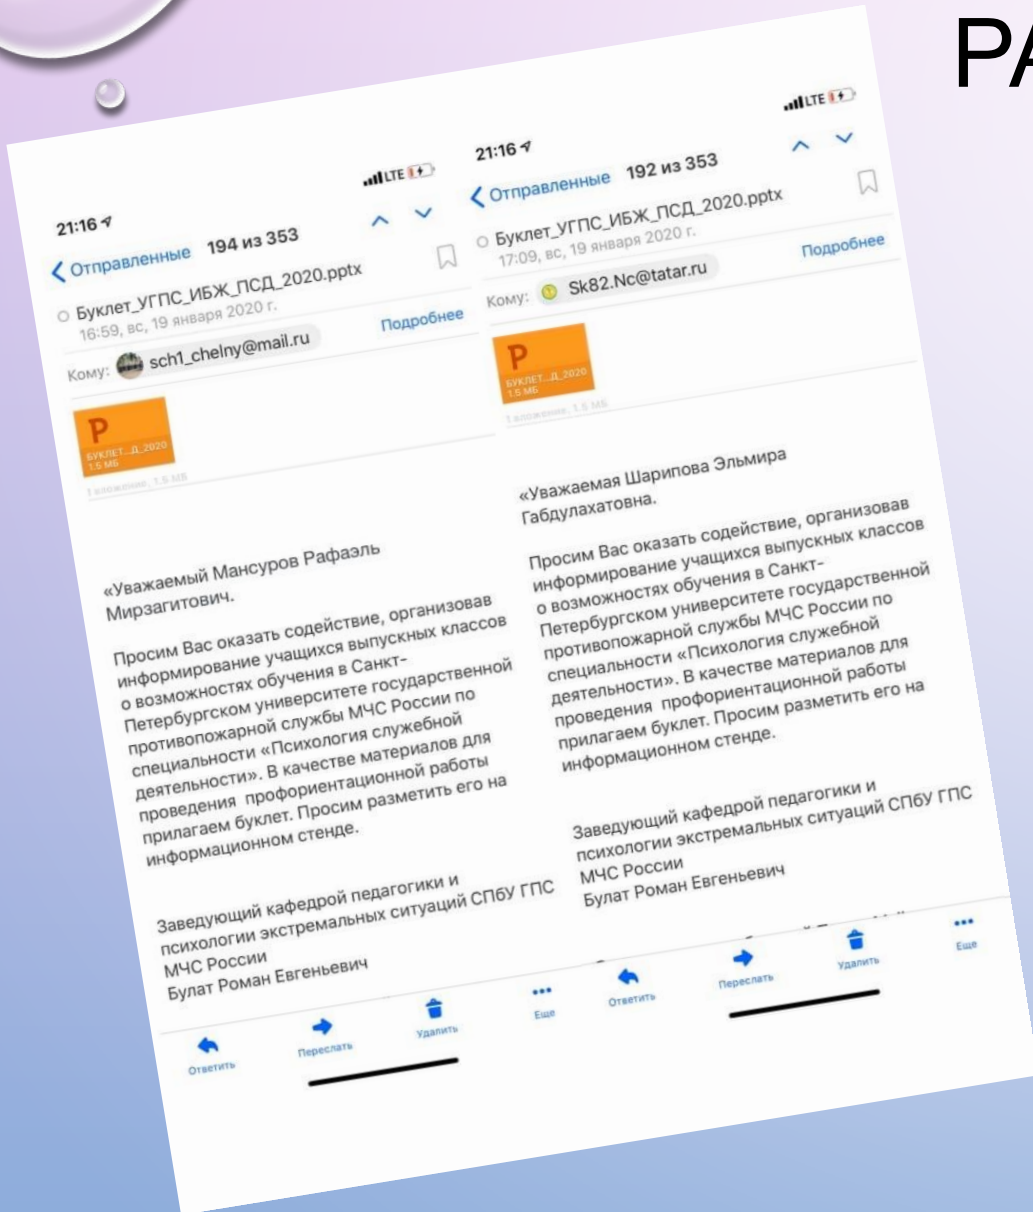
PA

21:16
LTE
Отправленные 194 из 353
Буклет_УГПС_ИБЖ_ПСД_2020.pptx
16:59, вс, 19 января 2020 г.
Подробнее
Кому: sch1_chelny@mail.ru
P
БУКЛЕТ...Д_2020
1.5 МБ
1 вложение, 1.5 МБ

«Уважаемый Мансуров Рафаэль Мирзагитович.

Просим Вас оказать содействие, организовав информирование учащихся выпускных классов о возможностях обучения в Санкт-Петербургском университете государственной противопожарной службы МЧС России по специальности «Психология служебной деятельности». В качестве материалов для проведения профориентационной работы прилагаем буклет. Просим разметить его на информационном стенде.

Заведующий кафедрой педагогики и психологии экстремальных ситуаций СПбУ ГПС МЧС России
Булат Роман Евгеньевич

Ответить
Переслать
Удалить
Еще

21:16
LTE
Отправленные 192 из 353
Буклет_УГПС_ИБЖ_ПСД_2020.pptx
17:09, вс, 19 января 2020 г.
Подробнее
Кому: Sk82.Nc@tatar.ru
P
БУКЛЕТ...Д_2020
1.5 МБ
1 вложение, 1.5 МБ

«Уважаемая Шарипова Эльмира Габдулахатовна.

Просим Вас оказать содействие, организовав информирование учащихся выпускных классов о возможностях обучения в Санкт-Петербургском университете государственной противопожарной службы МЧС России по специальности «Психология служебной деятельности». В качестве материалов для проведения профориентационной работы прилагаем буклет. Просим разметить его на информационном стенде.

Заведующий кафедрой педагогики и психологии экстремальных ситуаций СПбУ ГПС МЧС России
Булат Роман Евгеньевич

Ответить
Переслать
Удалить
Еще